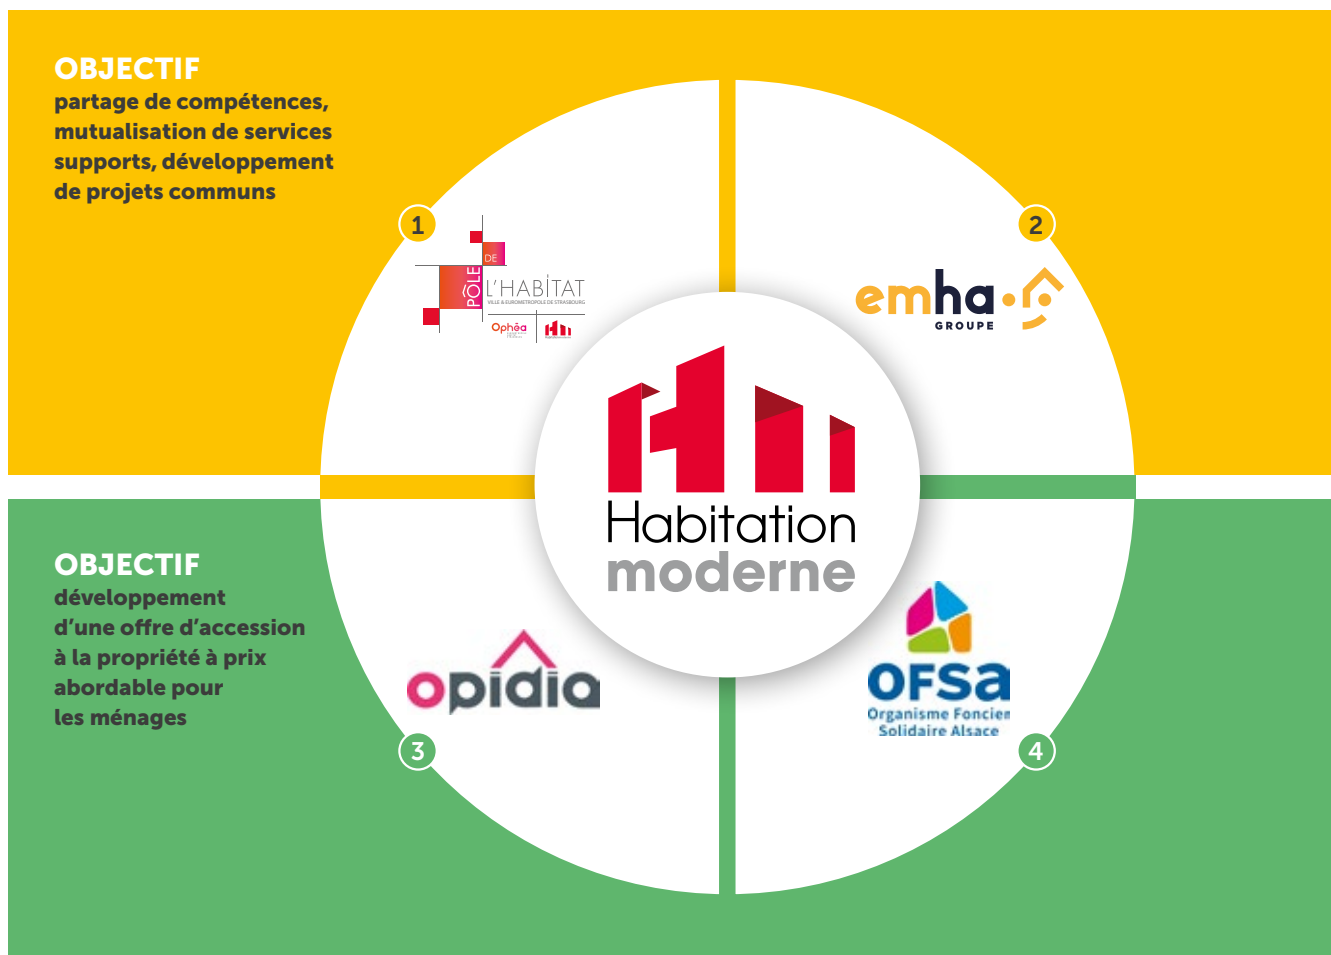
OBJECTIF
partage de compétences, mutualisation de services supports, développement de projets communs

1

PÔLE DE L'HABITAT
VILLE & EUROMETROPOLE DE STRASBOURG
Ophéa

2

emha GROUPE

Habitation moderne

OBJECTIF
développement d'une offre d'accession à la propriété à prix abordable pour les ménages

opidia

3

OFSA
Organisme Foncier Solidaire Alsace

4